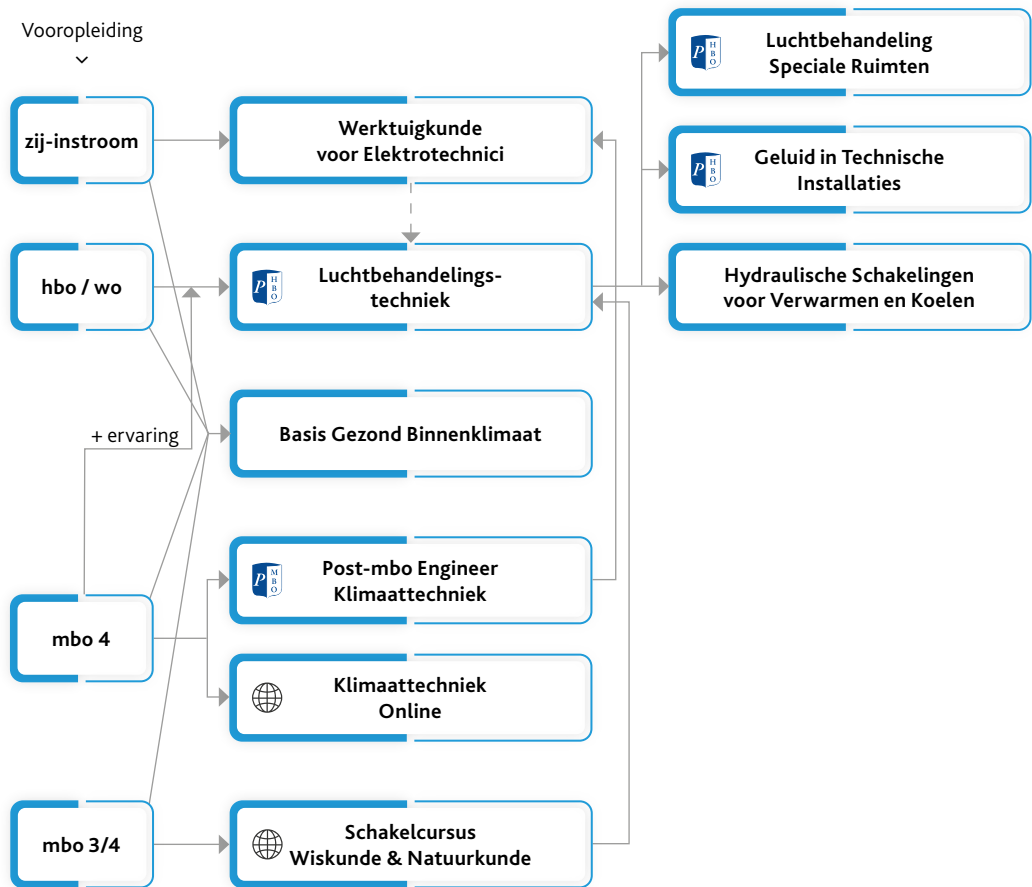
Vooropleiding

zij-instroom

hbo / wo

+ ervaring

mbo 4

mbo 3/4

Werktuigkunde voor Elektrotechnici

P HBO

Luchtbehandelingstechniek

Basis Gezond Binnenklimaat

P MBO

Post-mbo Engineer Klimaattechniek

Klimaattechniek Online

Schakelcursus Wiskunde & Natuurkunde

P HBO

Luchtbehandeling Speciale Ruimten

P HBO

Geluid in Technische Installaties

Hydraulische Schakelingen voor Verwarmen en Koelen